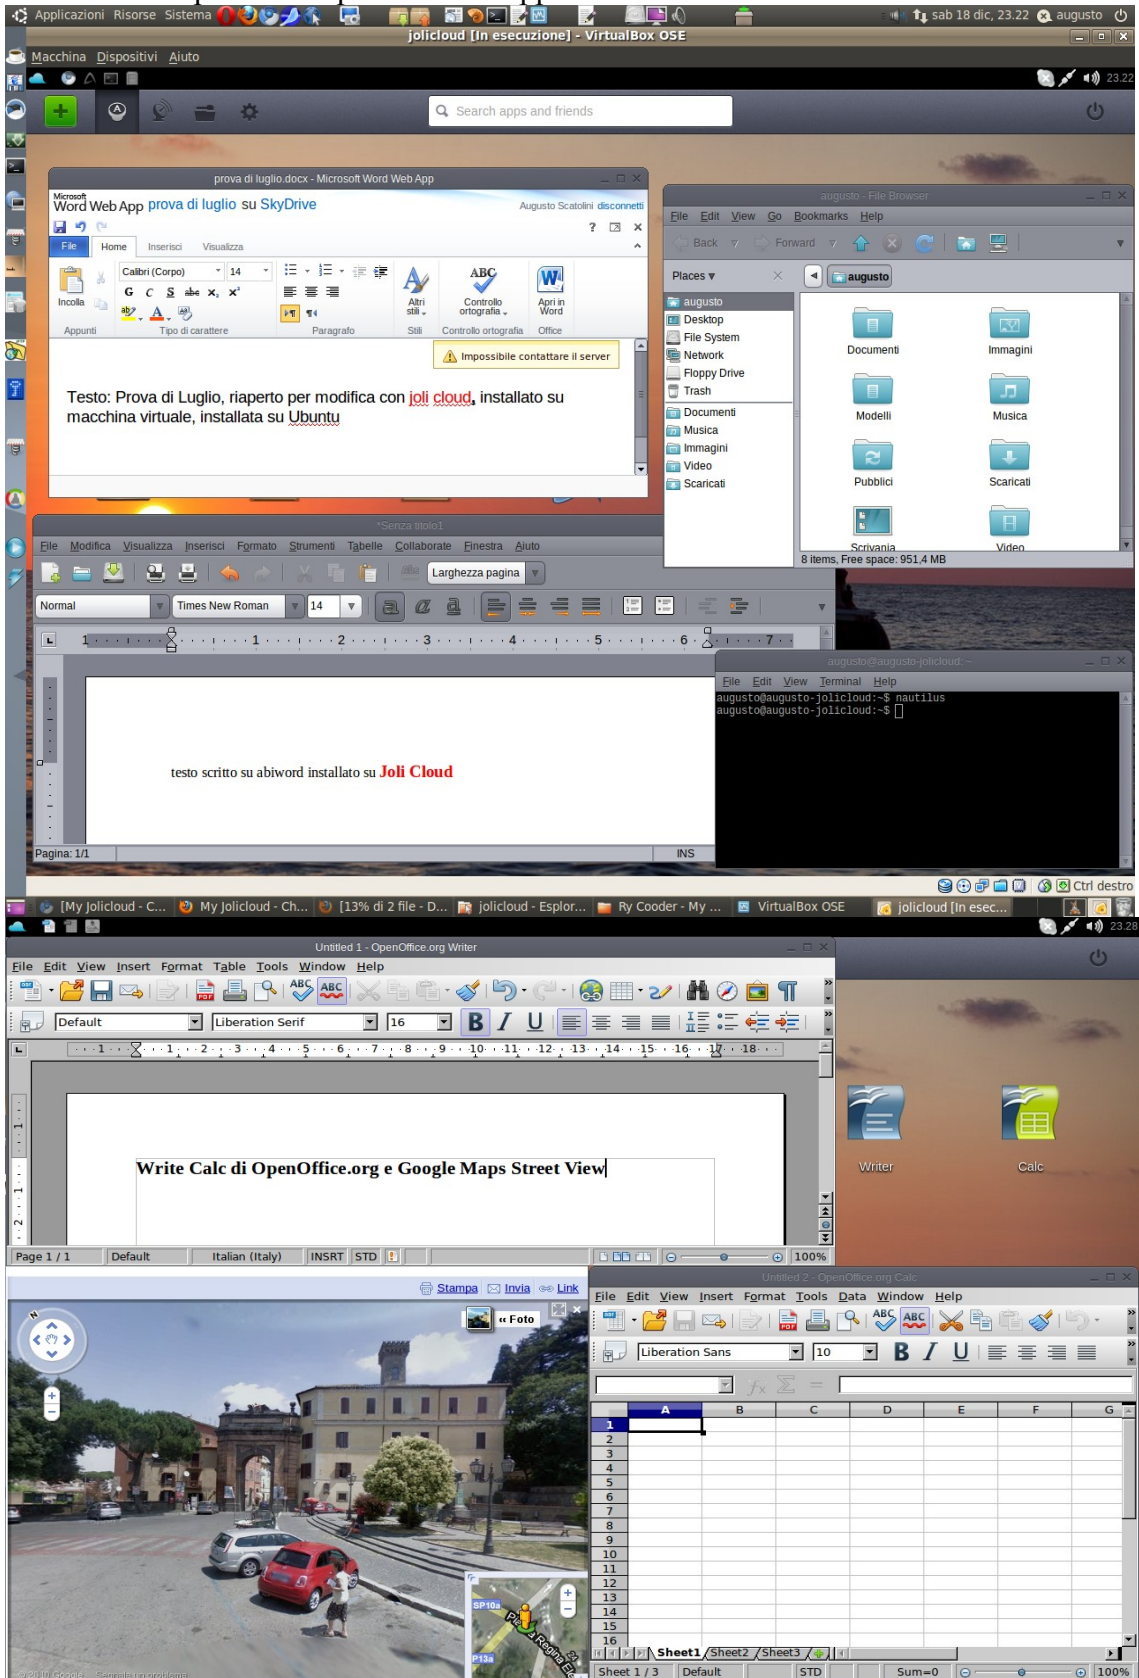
Applicazioni Risorse Sistema
sab 18 dic, 23.22 augusto
jolicloud [In esecuzione] - VirtualBox OSE
Macchina Dispositivi Aiuto
23.22
Search apps and friends

prova di luglio.docx - Microsoft Word Web App
Microsoft Word Web App prova di luglio su SkyDrive
Augusto Scatolini disconnetti
File Home Inserisci Visualizza
Calibri (Corpo) 14
Incolla Appunti Tipo di carattere Paragrafo Altri stili Stili Controllo ortografia Controllo ortografia Apri in Word Office
Impossibile contattare il server
Testo: Prova di Luglio, riaperto per modifica con joli cloud, installato su macchina virtuale, installata su Ubuntu

augusto - File Browser
File Edit View Go Bookmarks Help
Back Forward
Places augusto
augusto
Desktop
File System
Network
Floppy Drive
Trash
Documenti
Musica
Immagini
Video
Scaricati
Documenti Immagini Modelli Musica Pubblici Scaricati Scrivania Video
8 items, Free space: 951,4 MB

*Senza titolo1
File Modifica Visualizza Inserisci Formato Strumenti Tabelle Collaborate Finestra Aiuto
Larghezza pagina
Normal Times New Roman 14
testo scritto su abiword installato su Joli Cloud
Pagina: 1/1 INS

augusto@augusto-jolicloud: ~
File Edit View Terminal Help
augusto@augusto-jolicloud:~$ nautilus
augusto@augusto-jolicloud:~$

Ctrl destro
[My Jolicloud - C... My Jolicloud - Ch... [13% di 2 file - D... jolicloud - Esplor... Ry Cooder - My ... VirtualBox OSE jolicloud [In esec...
23.28

Untitled 1 - OpenOffice.org Writer
File Edit View Insert Format Table Tools Window Help
Default Liberation Serif 16
Write Calc di OpenOffice.org e Google Maps Street View
Page 1 / 1 Default Italian (Italy) INSRT STD 100%

Writer Calc

Stampa Invia Link
« Foto
SP10a P13a
©2010 Google Segnala un problema

Untitled 2 - OpenOffice.org Calc
File Edit View Insert Format Tools Data Window Help
Liberation Sans 10
A B C D E F G
1 2 3 4 5 6 7 8 9 10 11 12 13 14 15 16
Sheet1 Sheet2 Sheet3
Sheet 1 / 3 Default STD Sum=0 100%